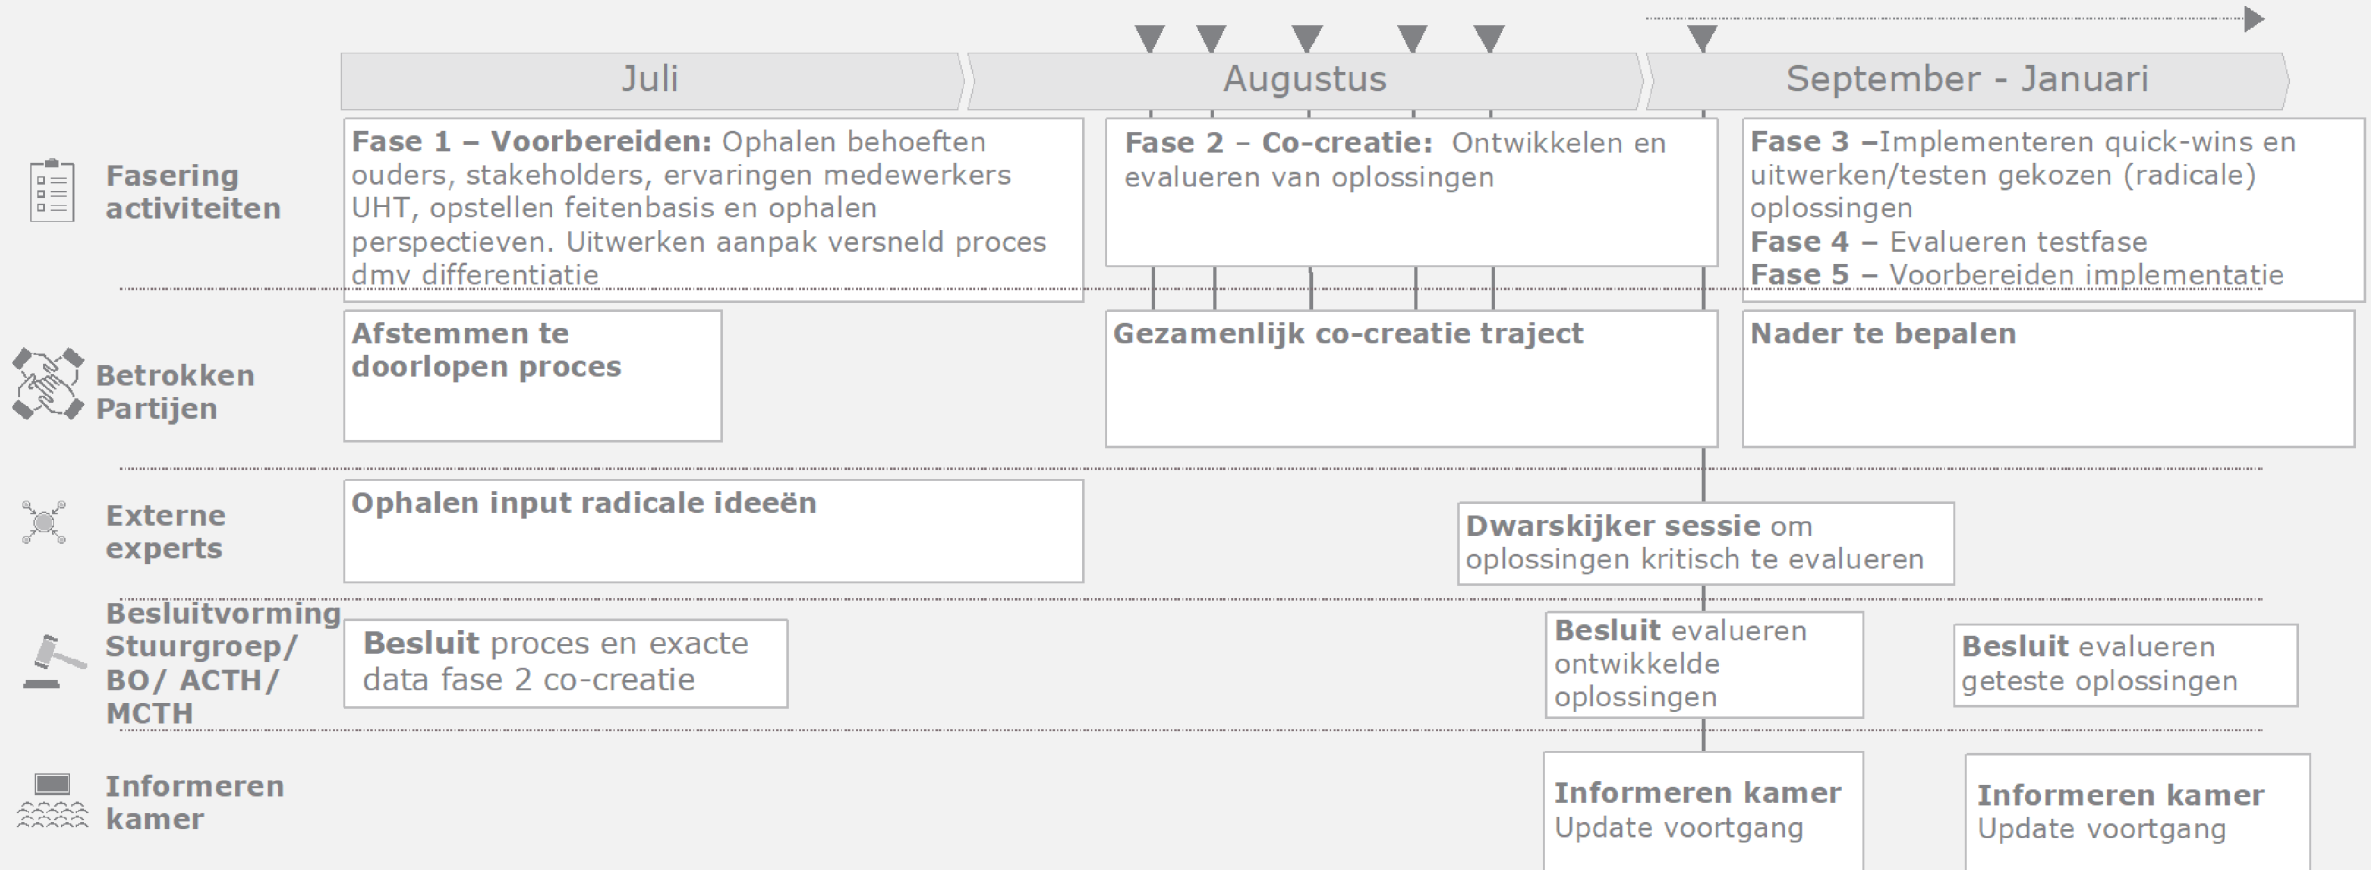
Juli

Augustus

September - Januari

Fasering activiteiten

**Fase 1 – Voorbereiden:** Ophalen behoeften ouders, stakeholders, ervaringen medewerkers UHT, opstellen feitenbasis en ophalen perspectieven. Uitwerken aanpak versneld proces dmv differentiatie

**Fase 2 – Co-creatie:** Ontwikkelen en evalueren van oplossingen

**Fase 3 –**Implementeren quick-wins en uitwerken/testen gekozen (radicale) oplossingen
**Fase 4 –** Evalueren testfase
**Fase 5 –** Voorbereiden implementatie

Betrokken Partijen

**Afstemmen te doorlopen proces**

**Gezamenlijk co-creatie traject**

**Nader te bepalen**

Externe experts

**Ophalen input radicale ideeën**

**Dwarskijker sessie** om oplossingen kritisch te evalueren

Besluitvorming Stuurgroep/ BO/ ACTH/ MCTH

**Besluit** proces en exacte data fase 2 co-creatie

**Besluit** evalueren ontwikkelde oplossingen

**Besluit** evalueren geteste oplossingen

Informeren kamer

**Informeren kamer**
Update voortgang

**Informeren kamer**
Update voortgang